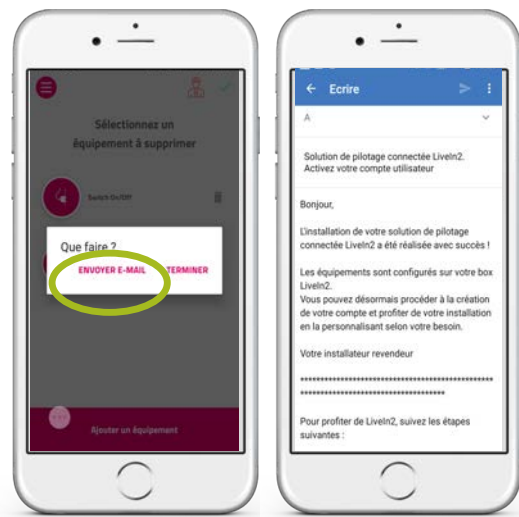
Sélectionnez un équipement à supprimer

Switch On/Off

Que faire ?

ENVOYER E-MAIL

TERMINER

Ajouter un équipement

Ecrire

A

Solution de pilotage connectée LiveIn2. Activez votre compte utilisateur

Bonjour,

L'installation de votre solution de pilotage connectée LiveIn2 a été réalisée avec succès !

Les équipements sont configurés sur votre box LiveIn2.
Vous pouvez désormais procéder à la création de votre compte et profiter de votre installation en la personnalisant selon votre besoin.

Votre installateur revendeur

****************************************************************************

Pour profiter de LiveIn2, suivez les étapes suivantes :